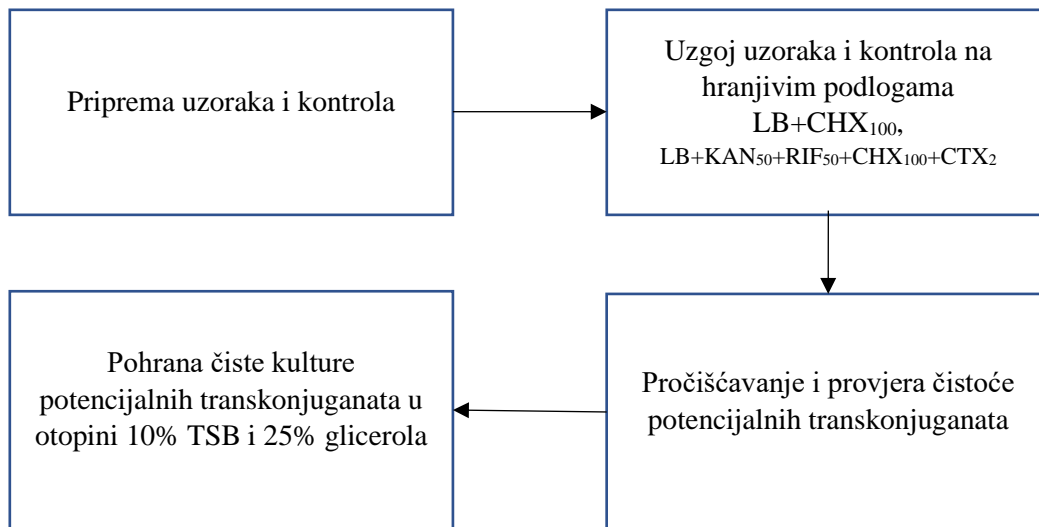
Priprema uzoraka i kontrola

Uzgoj uzoraka i kontrola na hranjivim podlogama LB+CHX$_{100}$, LB+KAN$_{50}$+RIF$_{50}$+CHX$_{100}$+CTX$_{2}$

Pročišćavanje i provjera čistoće potencijalnih transkonjuganata

Pohrana čiste kulture potencijalnih transkonjuganata u otopini 10% TSB i 25% glicerola